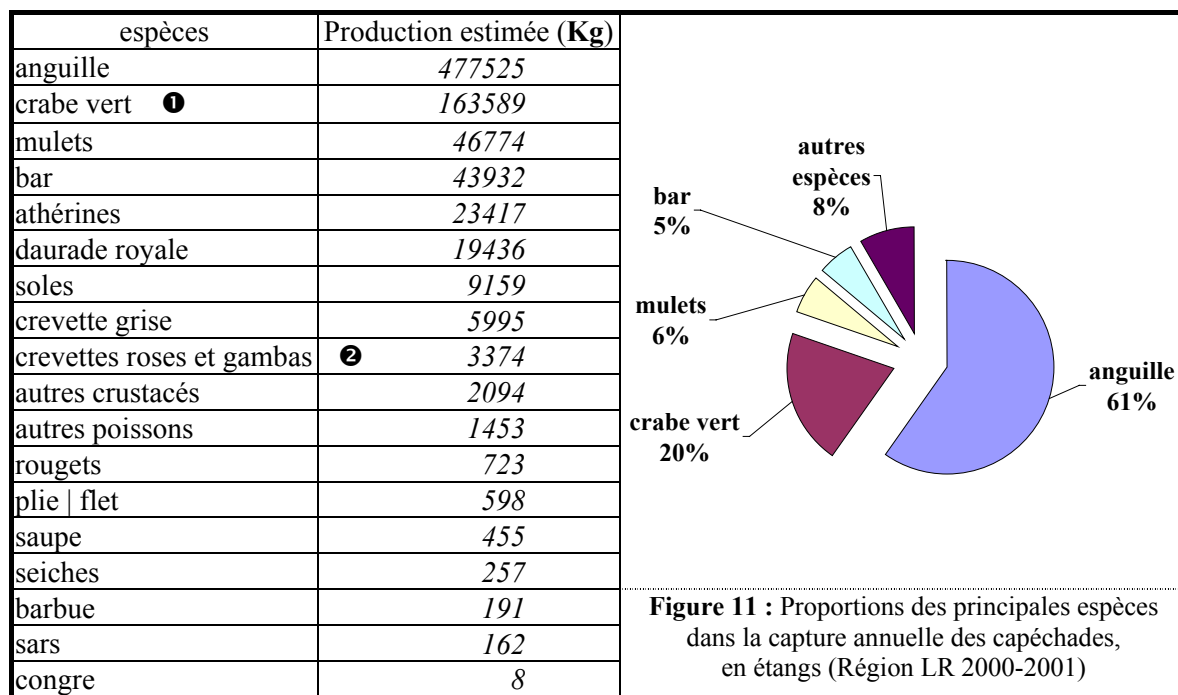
| espèces | Production estimée (**Kg**) |
|---|---|
| anguille | *477525* |
| crabe vert ❶ | *163589* |
| mulets | *46774* |
| bar | *43932* |
| athérines | *23417* |
| daurade royale | *19436* |
| soles | *9159* |
| crevette grise | *5995* |
| crevettes roses et gambas ❷ | *3374* |
| autres crustacés | *2094* |
| autres poissons | *1453* |
| rougets | *723* |
| plie \| flet | *598* |
| saupe | *455* |
| seiches | *257* |
| barbue | *191* |
| sars | *162* |
| congre | *8* |

autres espèces 8%
bar 5%
mulets 6%
anguille 61%
crabe vert 20%

**Figure 11 :** Proportions des principales espèces dans la capture annuelle des capéchades, en étangs (Région LR 2000-2001)